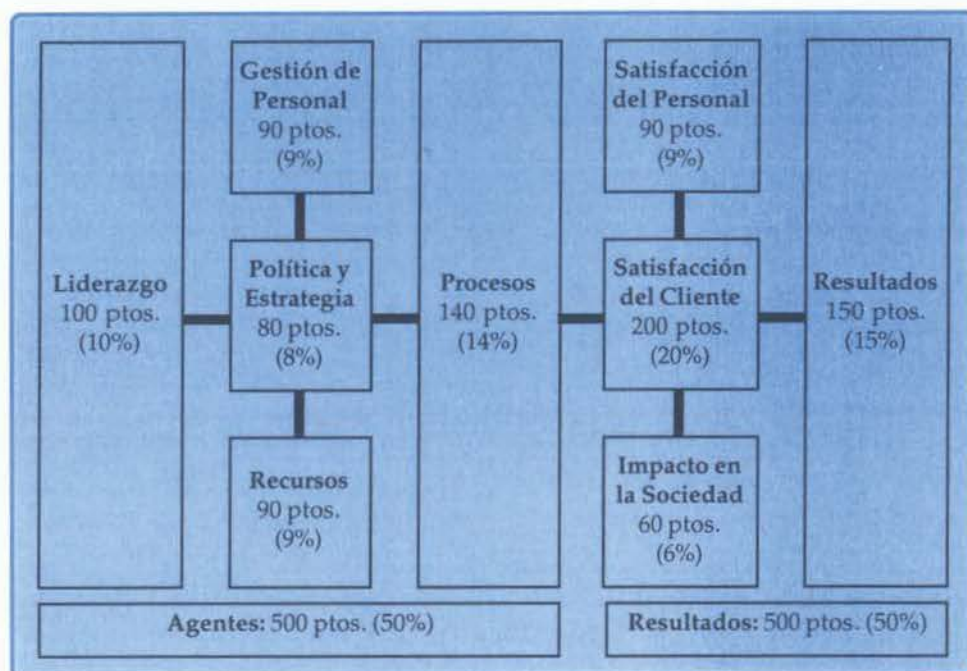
Liderazgo
100 ptos.
(10%)

Gestión de Personal
90 ptos.
(9%)

Política y Estrategia
80 ptos.
(8%)

Recursos
90 ptos.
(9%)

Procesos
140 ptos.
(14%)

Satisfacción del Personal
90 ptos.
(9%)

Satisfacción del Cliente
200 ptos.
(20%)

Impacto en la Sociedad
60 ptos.
(6%)

Resultados
150 ptos.
(15%)

Agentes: 500 ptos. (50%)

Resultados: 500 ptos. (50%)